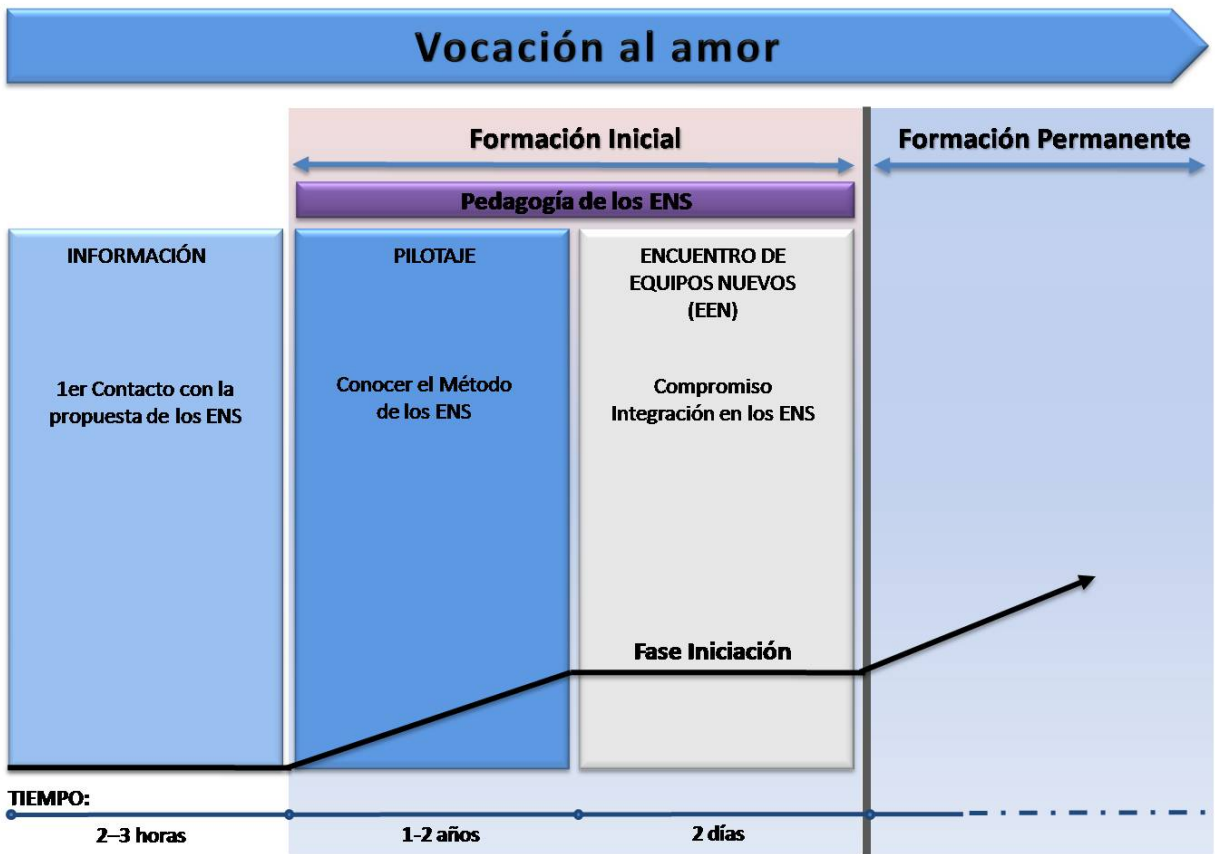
Vocación al amor

Formación Inicial

Formación Permanente

Pedagogía de los ENS

INFORMACIÓN

1er Contacto con la propuesta de los ENS

PILOTAJE

Conocer el Método de los ENS

ENCUENTRO DE EQUIPOS NUEVOS (EEN)

Compromiso Integración en los ENS

Fase Iniciación

TIEMPO:

2–3 horas

1-2 años

2 días